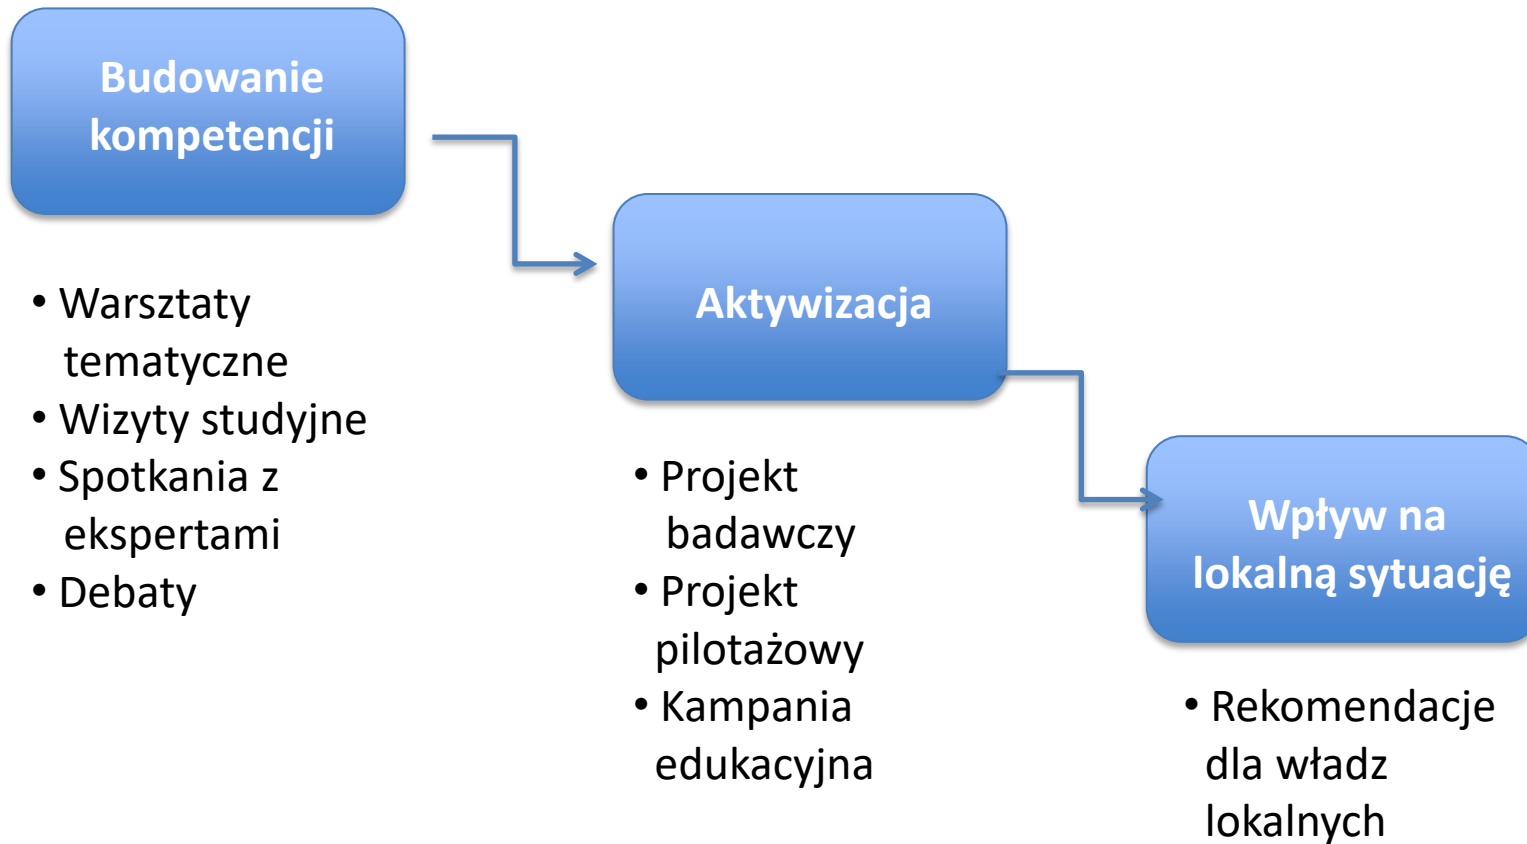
Budowanie kompetencji

• Warsztaty tematyczne
• Wizyty studyjne
• Spotkania z ekspertami
• Debaty

Aktywizacja

• Projekt badawczy
• Projekt pilotażowy
• Kampania edukacyjna

Wpływ na lokalną sytuację

• Rekomendacje dla władz lokalnych